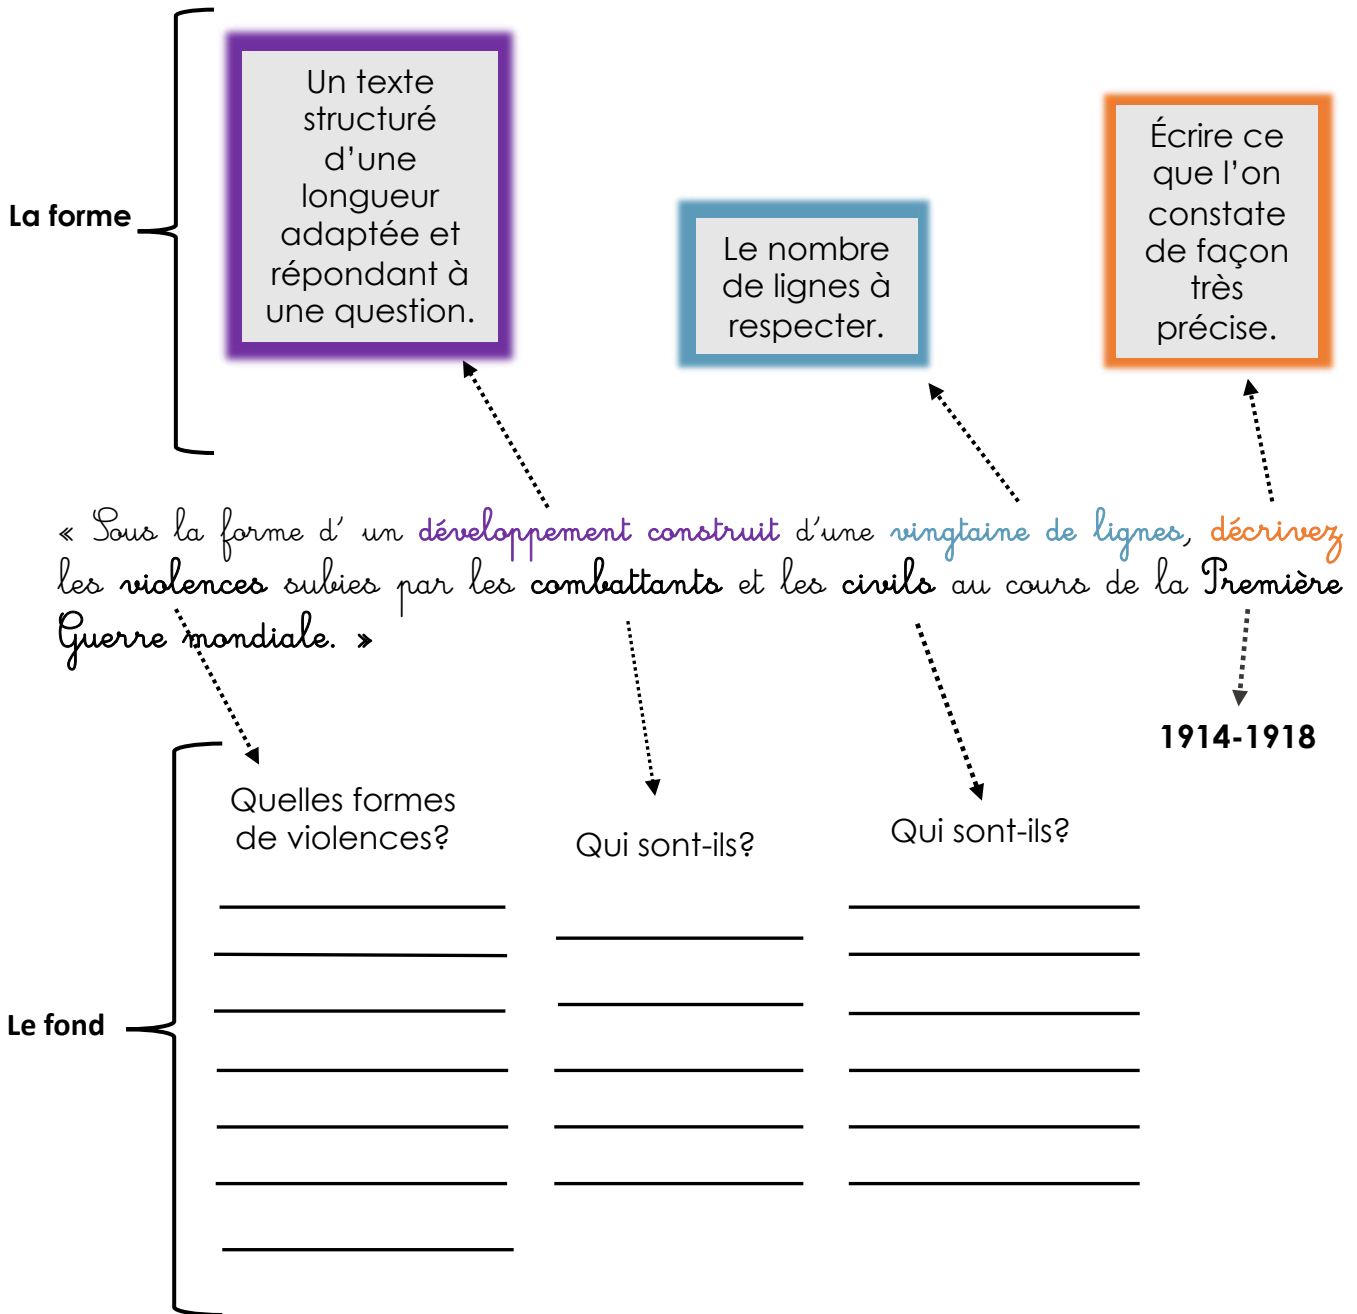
La forme

Un texte structuré d'une longueur adaptée et répondant à une question.

Le nombre de lignes à respecter.

Écrire ce que l'on constate de façon très précise.

« Sous la forme d' un développement construit d'une vingtaine de lignes, décrivez les violences subies par les combattants et les civils au cours de la Première Guerre mondiale. »

1914-1918

Le fond

Quelles formes de violences?

Qui sont-ils?

Qui sont-ils?